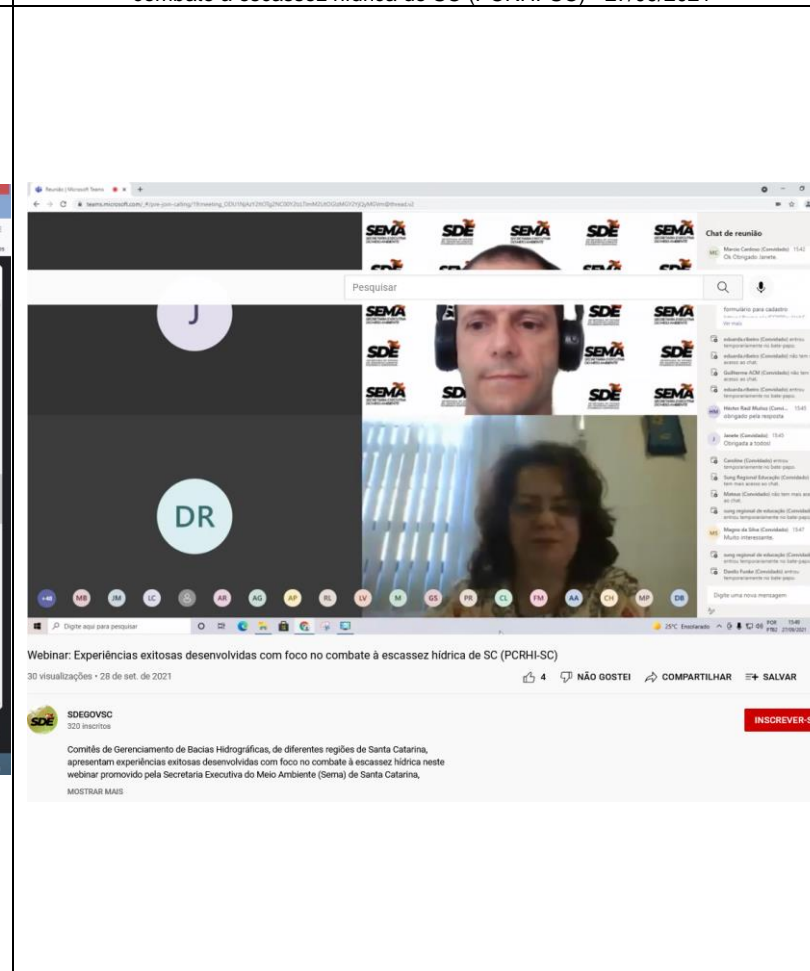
combate à escassez hídrica de SC (PCRHI-SC) - 27/09/2021

Reunião | Microsoft Teams

teams.microsoft.com/_#/pre-join-calling/19:meeting_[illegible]

SEMA SDE SEMA SDE SEMA

Chat de reunião

Marcio Cardoso (Convidado) 15:42
Ok Obrigado Janete.

Pesquisar

J

formulário para cadastro

eduardo.ribeiro (Convidado) entrou temporariamente no bate-papo.

eduardo.ribeiro (Convidado) não tem mais acesso ao chat.

Guilherme ACM (Convidado) não tem mais acesso ao chat.

eduardo.ribeiro (Convidado) entrou temporariamente no bate-papo.

Hécio Raul Muñoz (Convi... 15:45
obrigado pela resposta

Janete (Convidado) 15:45
Obrigada a todos!

Caroline (Convidado) entrou temporariamente no bate-papo.

Sueg Regional Educação (Convidado) não tem mais acesso ao chat.

Mateus (Convidado) não tem mais acesso ao chat.

sueg regional de educação (Convidado) entrou temporariamente no bate-papo.

Magno da Silva (Convidado) 15:47
Muito interessante.

sueg regional de educação (Convidado) entrou temporariamente no bate-papo.

Danilo Funke (Convidado) entrou temporariamente no bate-papo.

Digite uma nova mensagem

DR

+41 MB JM LC AR AG AP RL LV M GS PR CL FM AA CH MP DB

Digite aqui para pesquisar

25°C Ensolarado POR PTB2 15:48 27/09/2021

Webinar: Experiências exitosas desenvolvidas com foco no combate à escassez hídrica de SC (PCRHI-SC)

30 visualizações • 28 de set. de 2021

4 NÃO GOSTEI COMPARTILHAR SALVAR

SDE

SDEGOVSC
320 inscritos

INSCREVER-S

Comitês de Gerenciamento de Bacias Hidrográficas, de diferentes regiões de Santa Catarina, apresentam experiências exitosas desenvolvidas com foco no combate à escassez hídrica neste webinar promovido pela Secretaria Executiva do Meio Ambiente (Sema) de Santa Catarina,

MOSTRAR MAIS